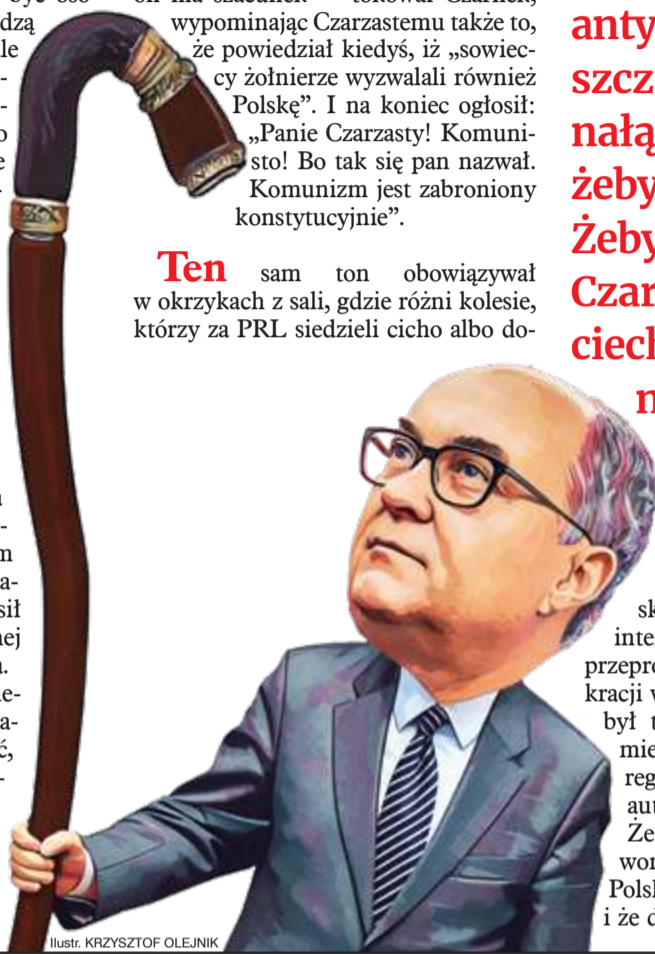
dzą
le
o
e

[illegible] ma szacunek" – tokował Czarnek, wypominając Czarzastemu także to, że powiedział kiedyś, iż „sowieccy żołnierze wyzwalali również Polskę". I na koniec ogłosił: „Panie Czarzasty! Komunisto! Bo tak się pan nazwał. Komunizm jest zabroniony konstytucyjnie".

Ten sam ton obowiązywał w okrzykach z sali, gdzie różni kolesie, którzy za PRL siedzieli cicho albo do-

anty
szcz
nałą
żeby
Żeby
Czar
ciech
n

m
a-
sił
nej
a.
e-
a-
ć,

sk
inte
przepro
kracji w
był t
mie
reg
aut
Że
wor
Polsk
i że d

Ilustr. KRZYSZTOF OLEJNIK